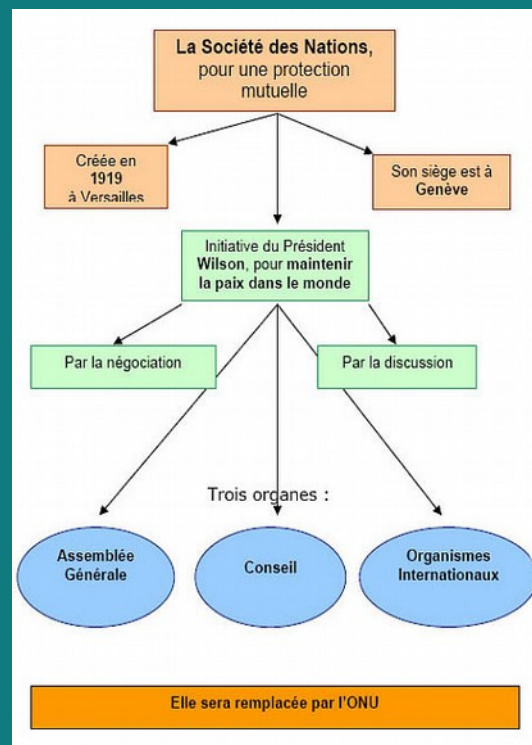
La Société des Nations, pour une protection mutuelle

Créée en 1919 à Versailles

Son siège est à Genève

Initiative du Président Wilson, pour maintenir la paix dans le monde

Par la négociation

Par la discussion

Trois organes :

Assemblée Générale

Conseil

Organismes Internationaux

Elle sera remplacée par l'ONU